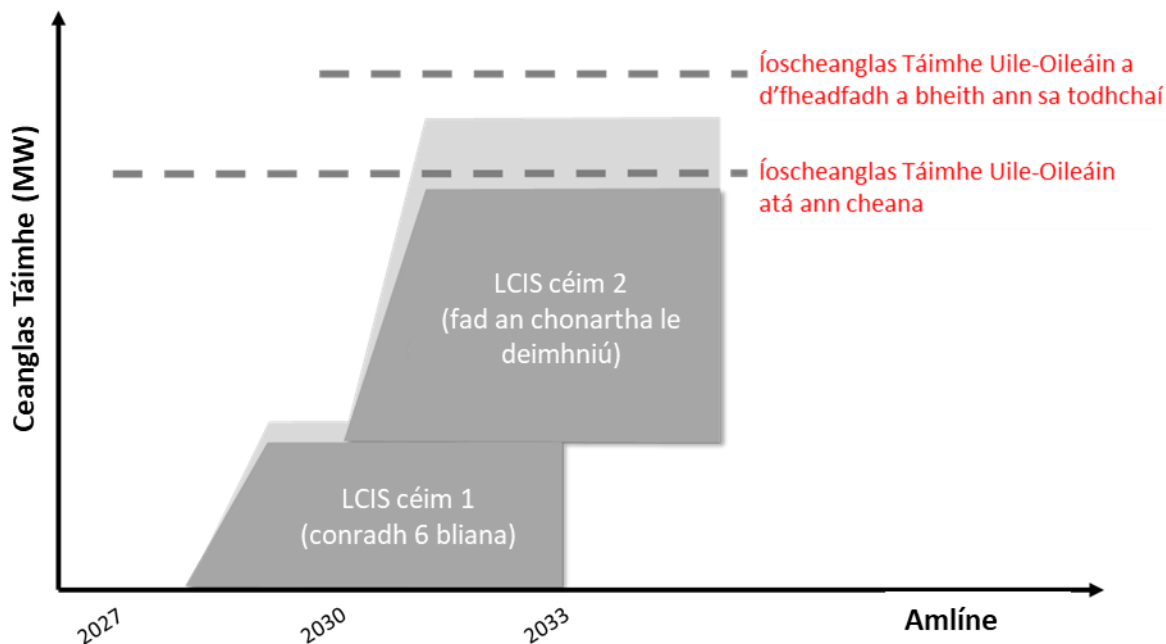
Ceanglas Táimhe (MW)

Íoscheanglas Táimhe Uile-Oileáin a d’fheadfadh a bheith ann sa todhchaí

Íoscheanglas Táimhe Uile-Oileáin atá ann cheana

LCIS céim 2 (fad an chonartha le deimhniú)

LCIS céim 1 (conradh 6 bliana)

2027

2030

2033

Amlíne